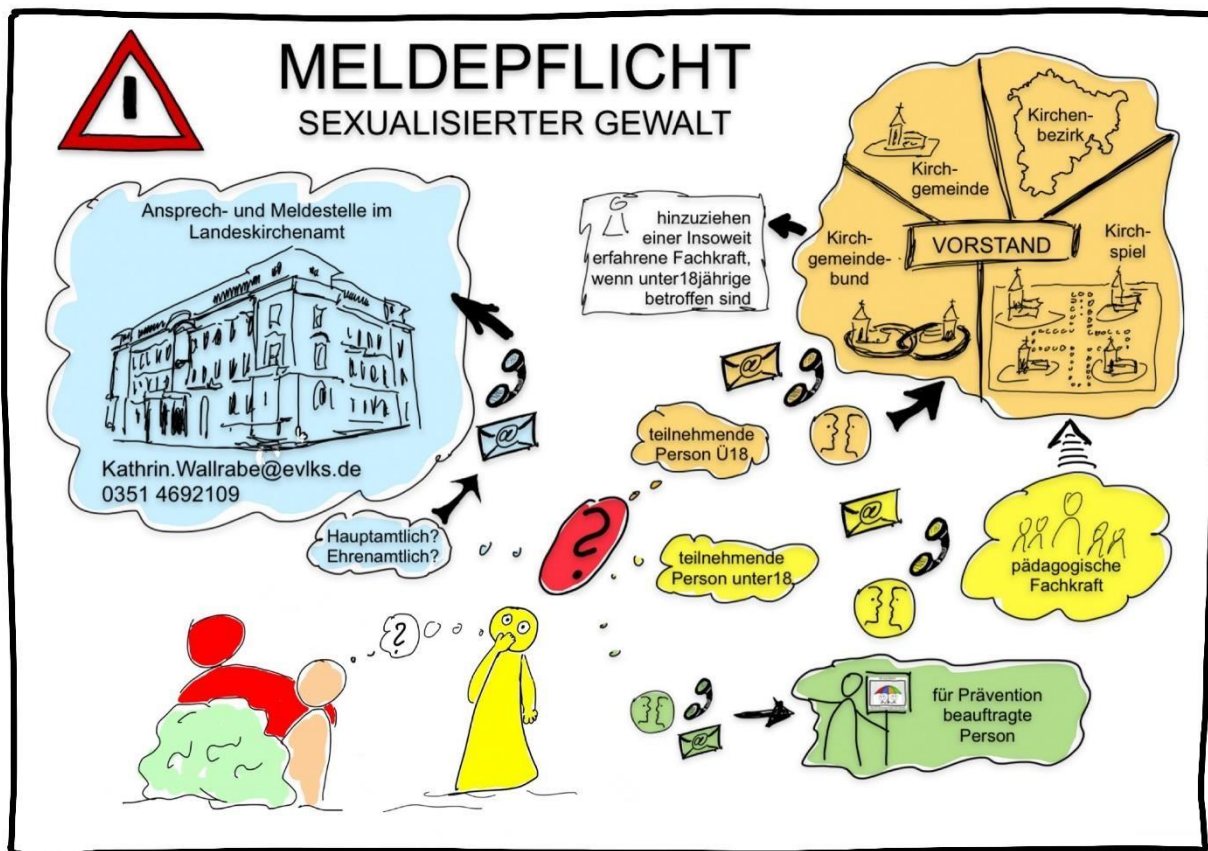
MELDEPFLICHT
SEXUALISIERTER GEWALT

Ansprech- und Meldestelle im Landeskirchenamt

Kathrin.Wallrabe@evlks.de
0351 4692109

Hauptamtlich?
Ehrenamtlich?

hinzuziehen einer Insoweit erfahrene Fachkraft, wenn unter18jährige betroffen sind

Kirchenbezirk

Kirchgemeinde

Kirchgemeindebund

VORSTAND

Kirchspiel

teilnehmende Person Ü18

?

teilnehmende Person unter18

pädagogische Fachkraft

?

für Prävention beauftragte Person